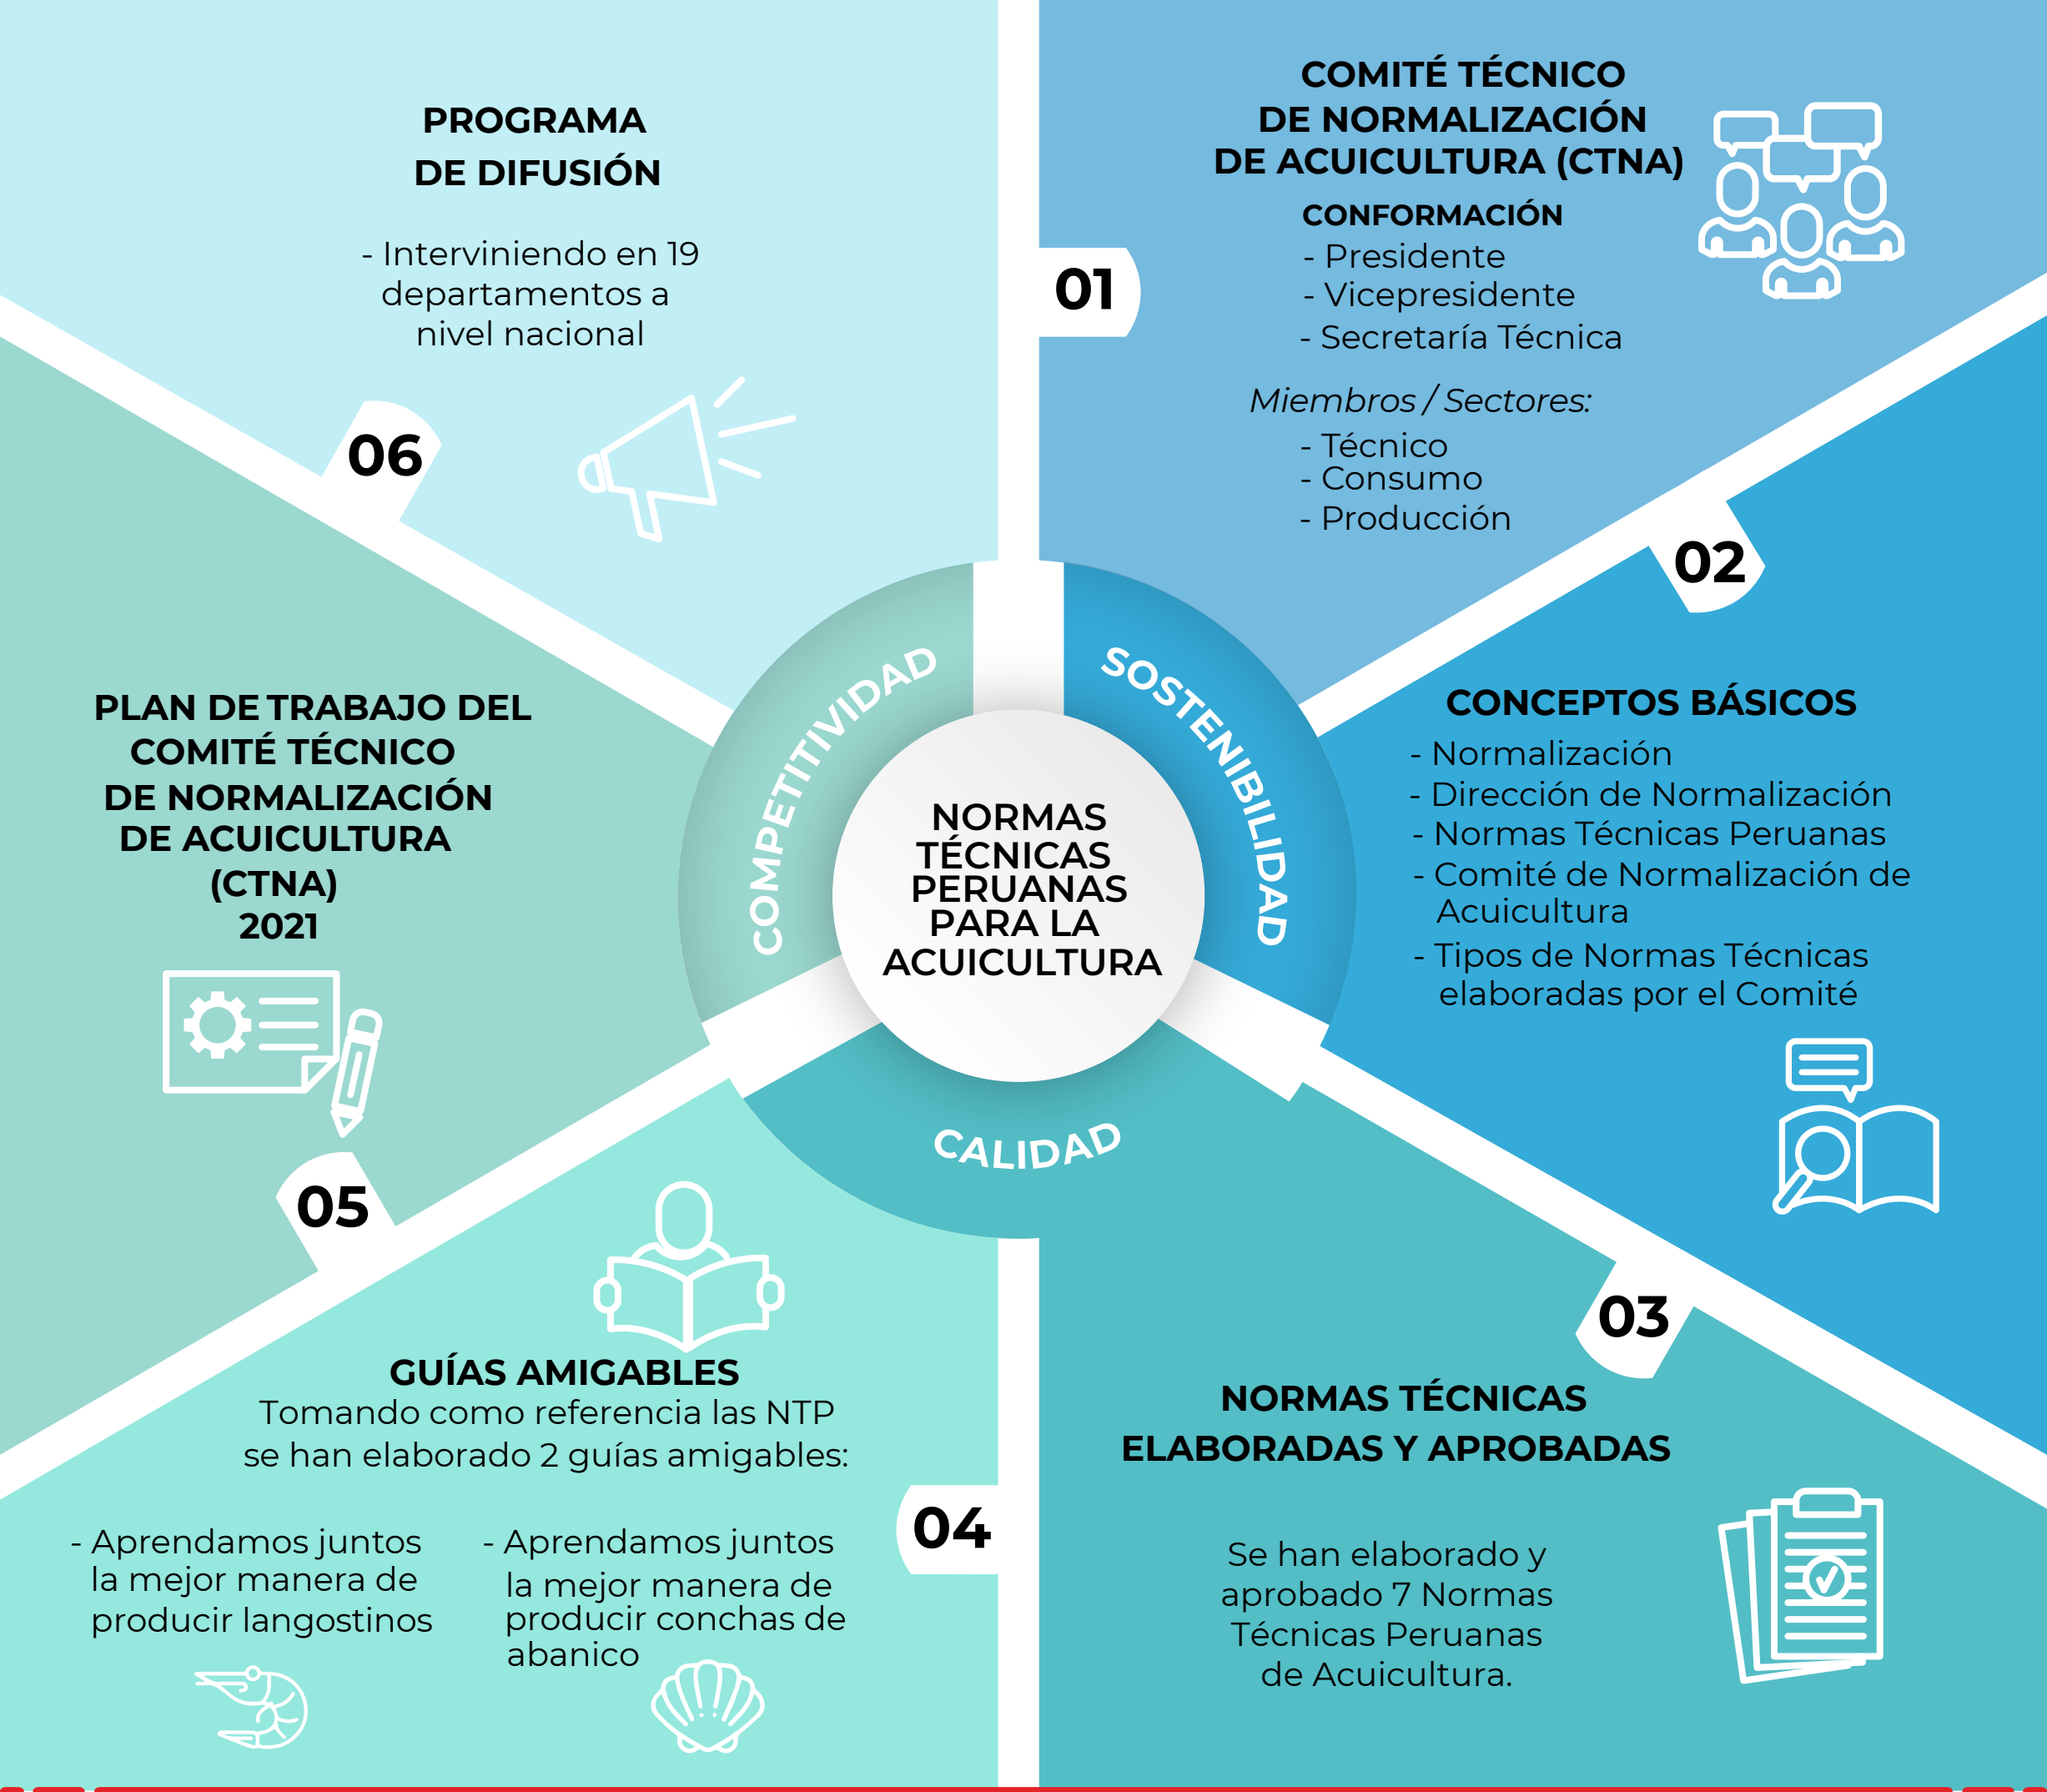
NORMAS TÉCNICAS PERUANAS PARA LA ACUICULTURA

SOSTENIBILIDAD

CALIDAD

COMPETITIVIDAD

01

COMITÉ TÉCNICO DE NORMALIZACIÓN DE ACUICULTURA (CTNA)

CONFORMACIÓN
- Presidente
- Vicepresidente
- Secretaría Técnica

Miembros / Sectores:
- Técnico
- Consumo
- Producción

02

CONCEPTOS BÁSICOS
- Normalización
- Dirección de Normalización
- Normas Técnicas Peruanas
- Comité de Normalización de Acuicultura
- Tipos de Normas Técnicas elaboradas por el Comité

03

NORMAS TÉCNICAS ELABORADAS Y APROBADAS

Se han elaborado y aprobado 7 Normas Técnicas Peruanas de Acuicultura.

04

GUÍAS AMIGABLES
Tomando como referencia las NTP se han elaborado 2 guías amigables:

- Aprendamos juntos la mejor manera de producir langostinos

- Aprendamos juntos la mejor manera de producir conchas de abanico

05

PLAN DE TRABAJO DEL COMITÉ TÉCNICO DE NORMALIZACIÓN DE ACUICULTURA (CTNA) 2021

06

PROGRAMA DE DIFUSIÓN

- Interviniendo en 19 departamentos a nivel nacional